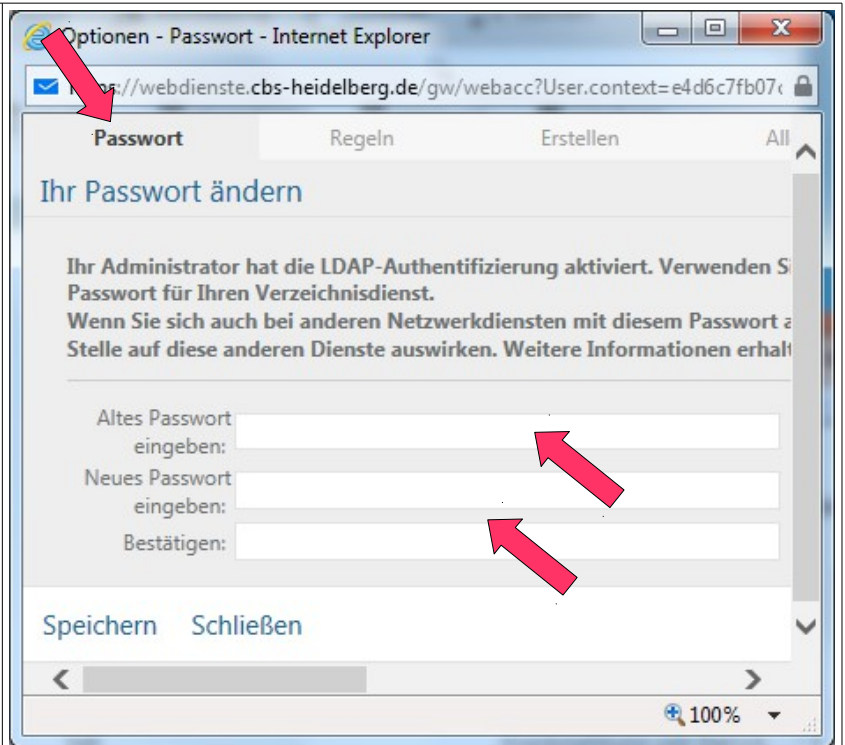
Optionen - Passwort - Internet Explorer

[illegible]s://webdienste.cbs-heidelberg.de/gw/webacc?User.context=e4d6c7fb07

Passwort Regeln Erstellen All

Ihr Passwort ändern

Ihr Administrator hat die LDAP-Authentifizierung aktiviert. Verwenden Si Passwort für Ihren Verzeichnisdienst.
Wenn Sie sich auch bei anderen Netzwerkdiensten mit diesem Passwort a Stelle auf diese anderen Dienste auswirken. Weitere Informationen erhalt

Altes Passwort eingeben:

Neues Passwort eingeben:

Bestätigen:

Speichern Schließen

100%